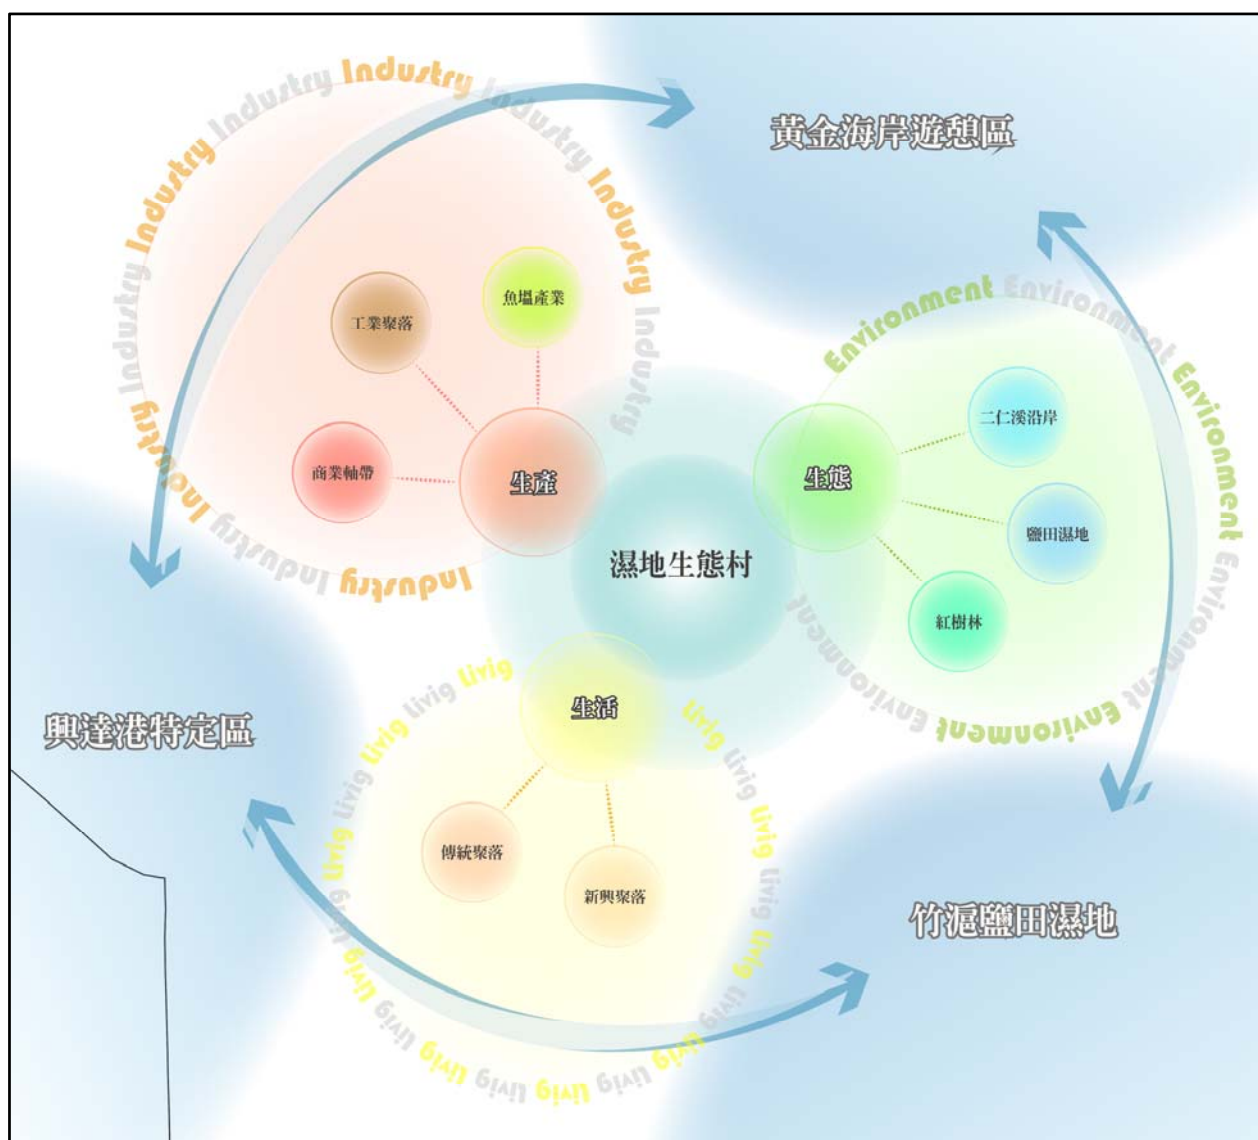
Industry Industry Industry Industry Industry Industry Industry Industry Industry Industry

黃金海岸遊憩區

工業聚落

魚塭產業

商業軸帶

生產

濕地生態村

生態

二仁溪沿岸

鹽田濕地

紅樹林

Environment Environment Environment Environment Environment Environment

生活

Livig Livig Livig Livig Livig Livig Livig Livig Livig Livig Livig Livig Livig Livig Livig

興達港特定區

傳統聚落

新興聚落

竹滬鹽田濕地